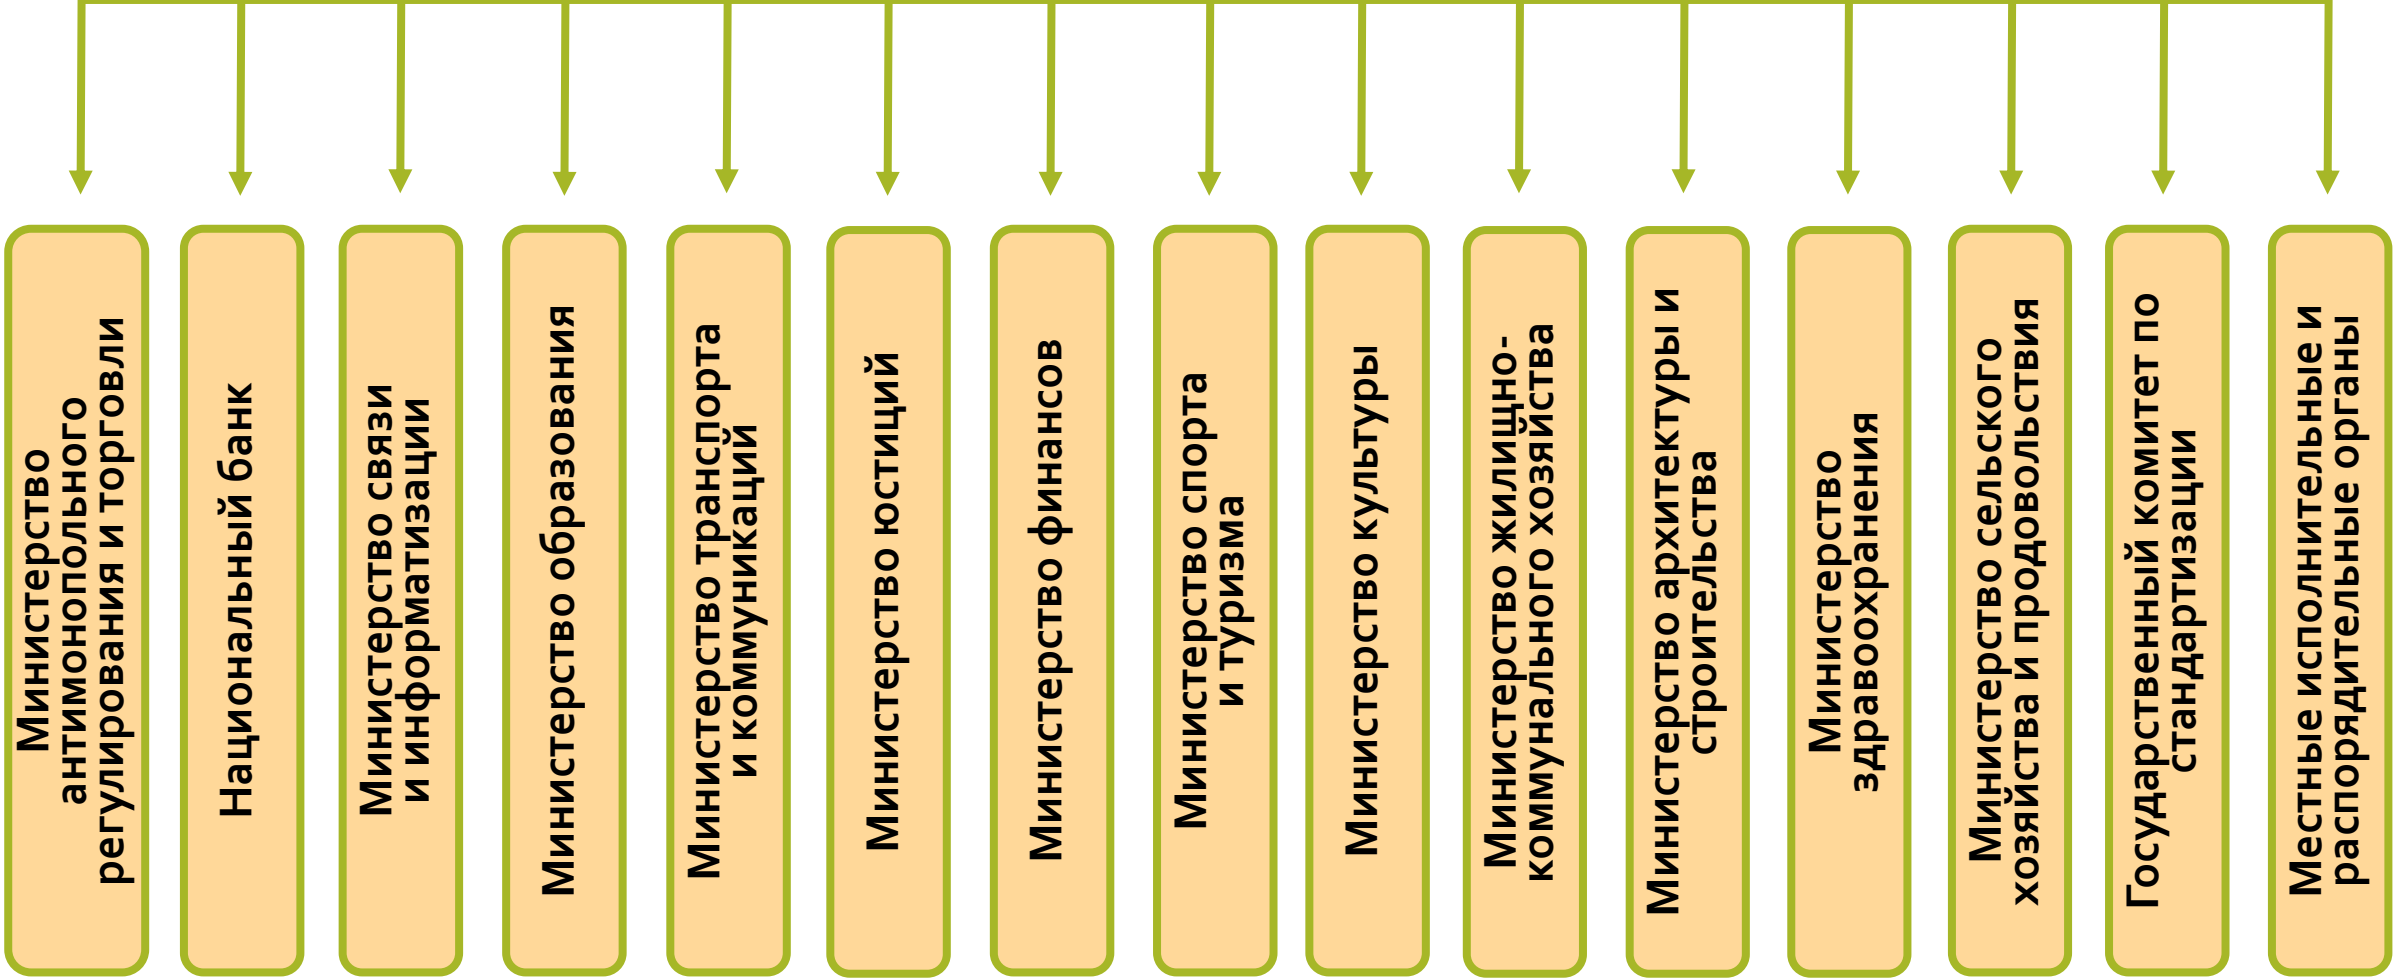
Министерство антимонопольного регулирования и торговли

Национальный банк

Министерство связи и информатизации

Министерство образования

Министерство транспорта и коммуникаций

Министерство юстиций

Министерство финансов

Министерство спорта и туризма

Министерство культуры

Министерство жилищно-коммунального хозяйства

Министерство архитектуры и строительства

Министерство здравоохранения

Министерство сельского хозяйства и продовольствия

Государственный комитет по стандартизации

Местные исполнительные и распорядительные органы